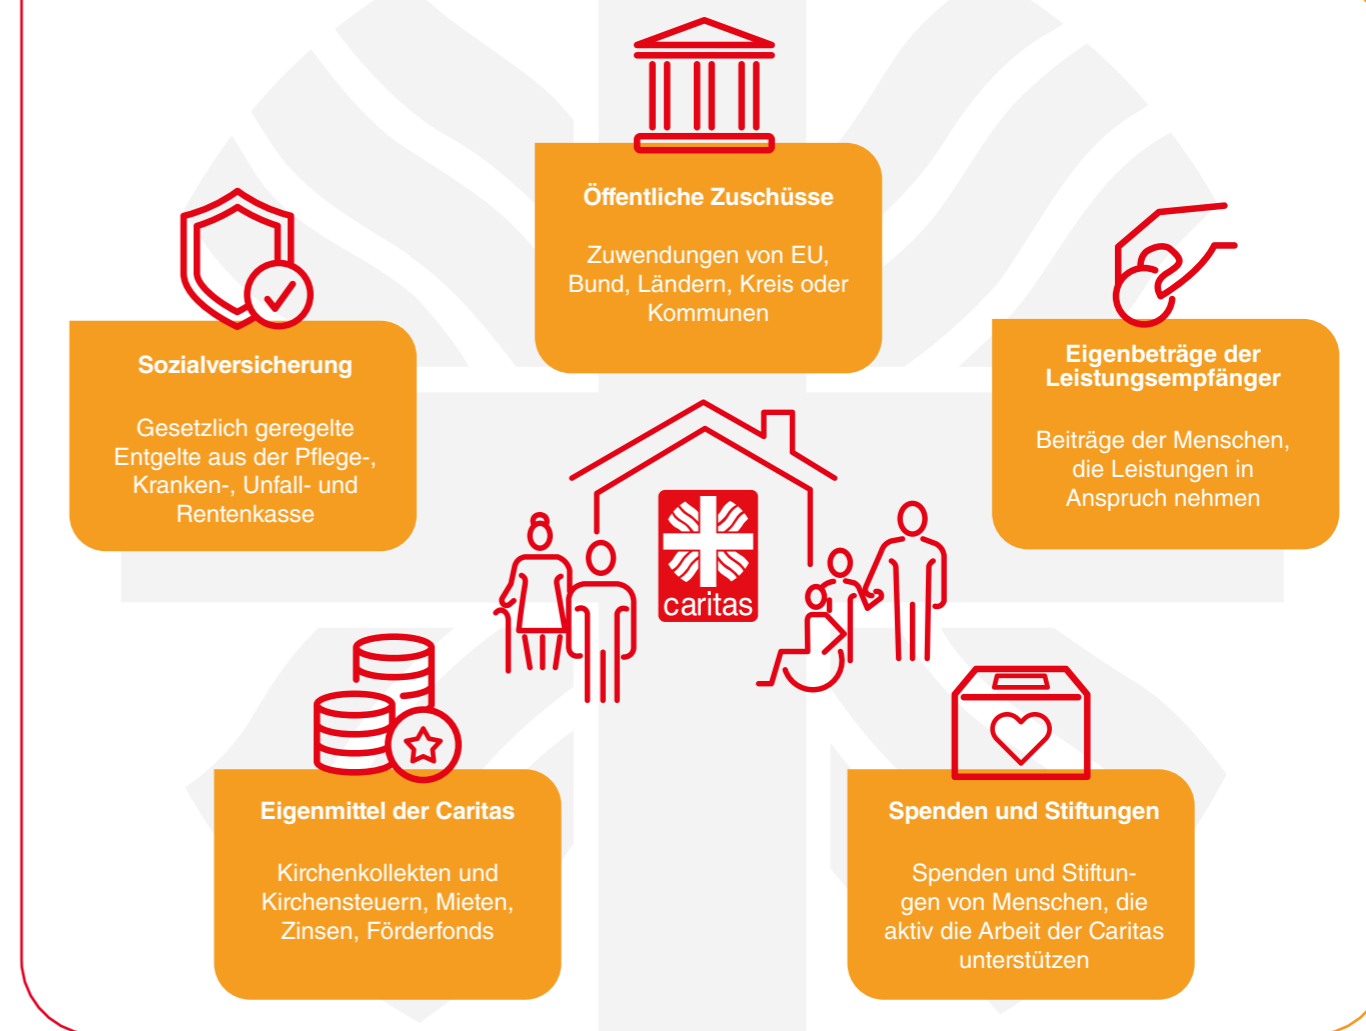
Öffentliche Zuschüsse

Zuwendungen von EU, Bund, Ländern, Kreis oder Kommunen

Sozialversicherung

Gesetzlich geregelte Entgelte aus der Pflege-, Kranken-, Unfall- und Rentenkasse

Eigenbeträge der Leistungsempfänger

Beiträge der Menschen, die Leistungen in Anspruch nehmen

caritas

Eigenmittel der Caritas

Kirchenkollekten und Kirchensteuern, Mieten, Zinsen, Förderfonds

Spenden und Stiftungen

Spenden und Stiftungen von Menschen, die aktiv die Arbeit der Caritas unterstützen